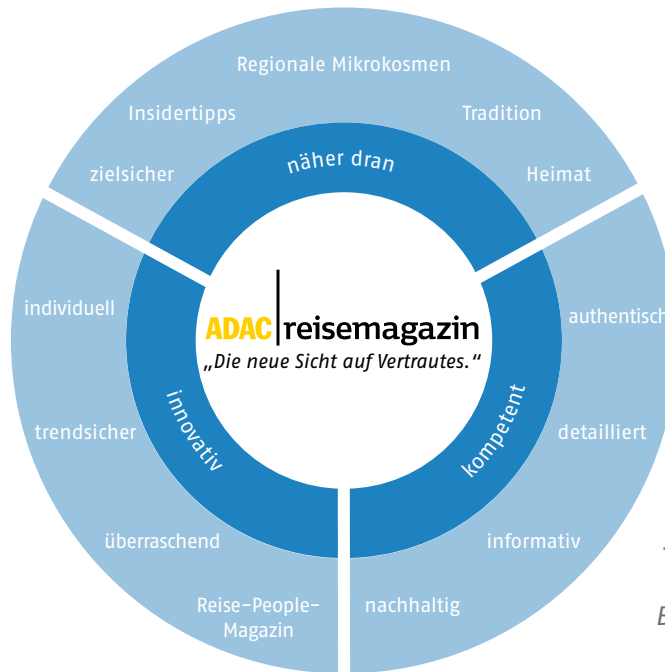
Regionale Mikrokosmen

Insidertipps

Tradition

zielsicher

näher dran

Heimat

individuell

ADAC reisemagazin

„Die neue Sicht auf Vertrautes."

authentisch

innovativ

kompetent

trendsicher

detailliert

überraschend

informativ

Reise-People-Magazin

nachhaltig

E